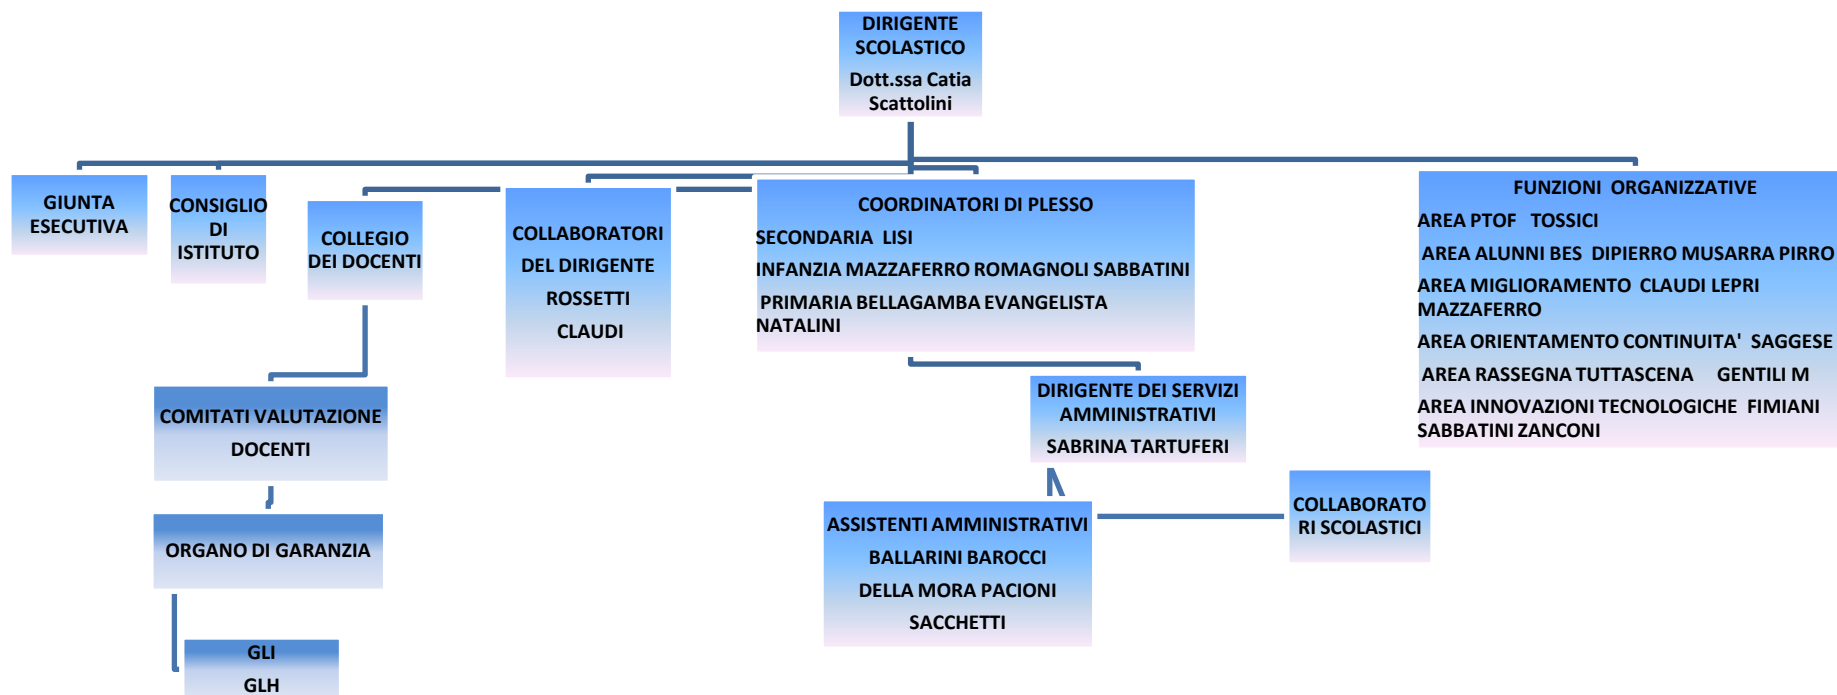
DIRIGENTE SCOLASTICO

Dott.ssa Catia Scattolini

GIUNTA ESECUTIVA

CONSIGLIO DI ISTITUTO

COLLEGIO DEI DOCENTI

COLLABORATORI DEL DIRIGENTE

ROSSETTI

CLAUDI

COORDINATORI DI PLESSO

SECONDARIA LISI

INFANZIA MAZZAFERRO ROMAGNOLI SABBATINI

PRIMARIA BELLAGAMBA EVANGELISTA NATALINI

FUNZIONI ORGANIZZATIVE

AREA PTOF TOSSICI

AREA ALUNNI BES DIPIERRO MUSARRA PIRRO

AREA MIGLIORAMENTO CLAUDI LEPRI MAZZAFERRO

AREA ORIENTAMENTO CONTINUITA' SAGGESE

AREA RASSEGNA TUTTASCENA GENTILI M

AREA INNOVAZIONI TECNOLOGICHE FIMIANI SABBATINI ZANCONI

COMITATI VALUTAZIONE

DOCENTI

DIRIGENTE DEI SERVIZI AMMINISTRATIVI

SABRINA TARTUFERI

ORGANO DI GARANZIA

ASSISTENTI AMMINISTRATIVI

BALLARINI BAROCCI

DELLA MORA PACIONI

SACCHETTI

COLLABORATORI SCOLASTICI

GLI

GLH